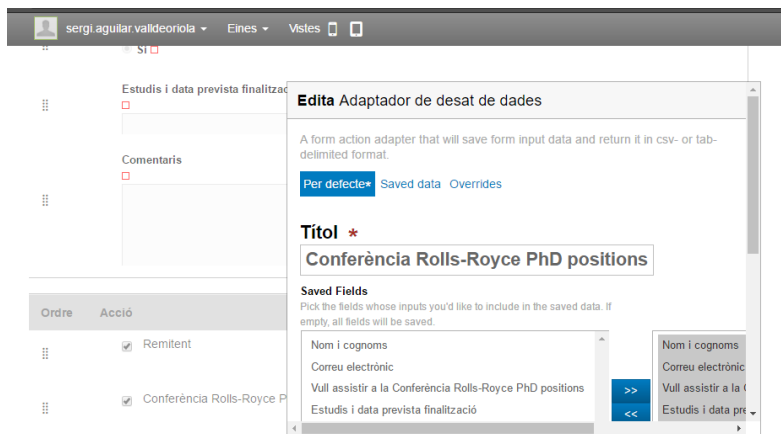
sergi.aguilar.valldeoriola ▾ Eines ▾ Vistes

Sí

Estudis i data prevista finalitzac

Comentaris

Ordre Acció

Remitent

Conferència Rolls-Royce P

Edita Adaptador de desat de dades

A form action adapter that will save form input data and return it in csv- or tab-delimited format.

Per defecte* Saved data Overrides

Títol *

Conferència Rolls-Royce PhD positions

Saved Fields

Pick the fields whose inputs you'd like to include in the saved data. If empty, all fields will be saved.

Nom i cognoms
Correu electrònic
Vull assistir a la Conferència Rolls-Royce PhD positions
Estudis i data prevista finalització

>>
<<

Nom i cognoms
Correu electrònic
Vull assistir a la C
Estudis i data pre